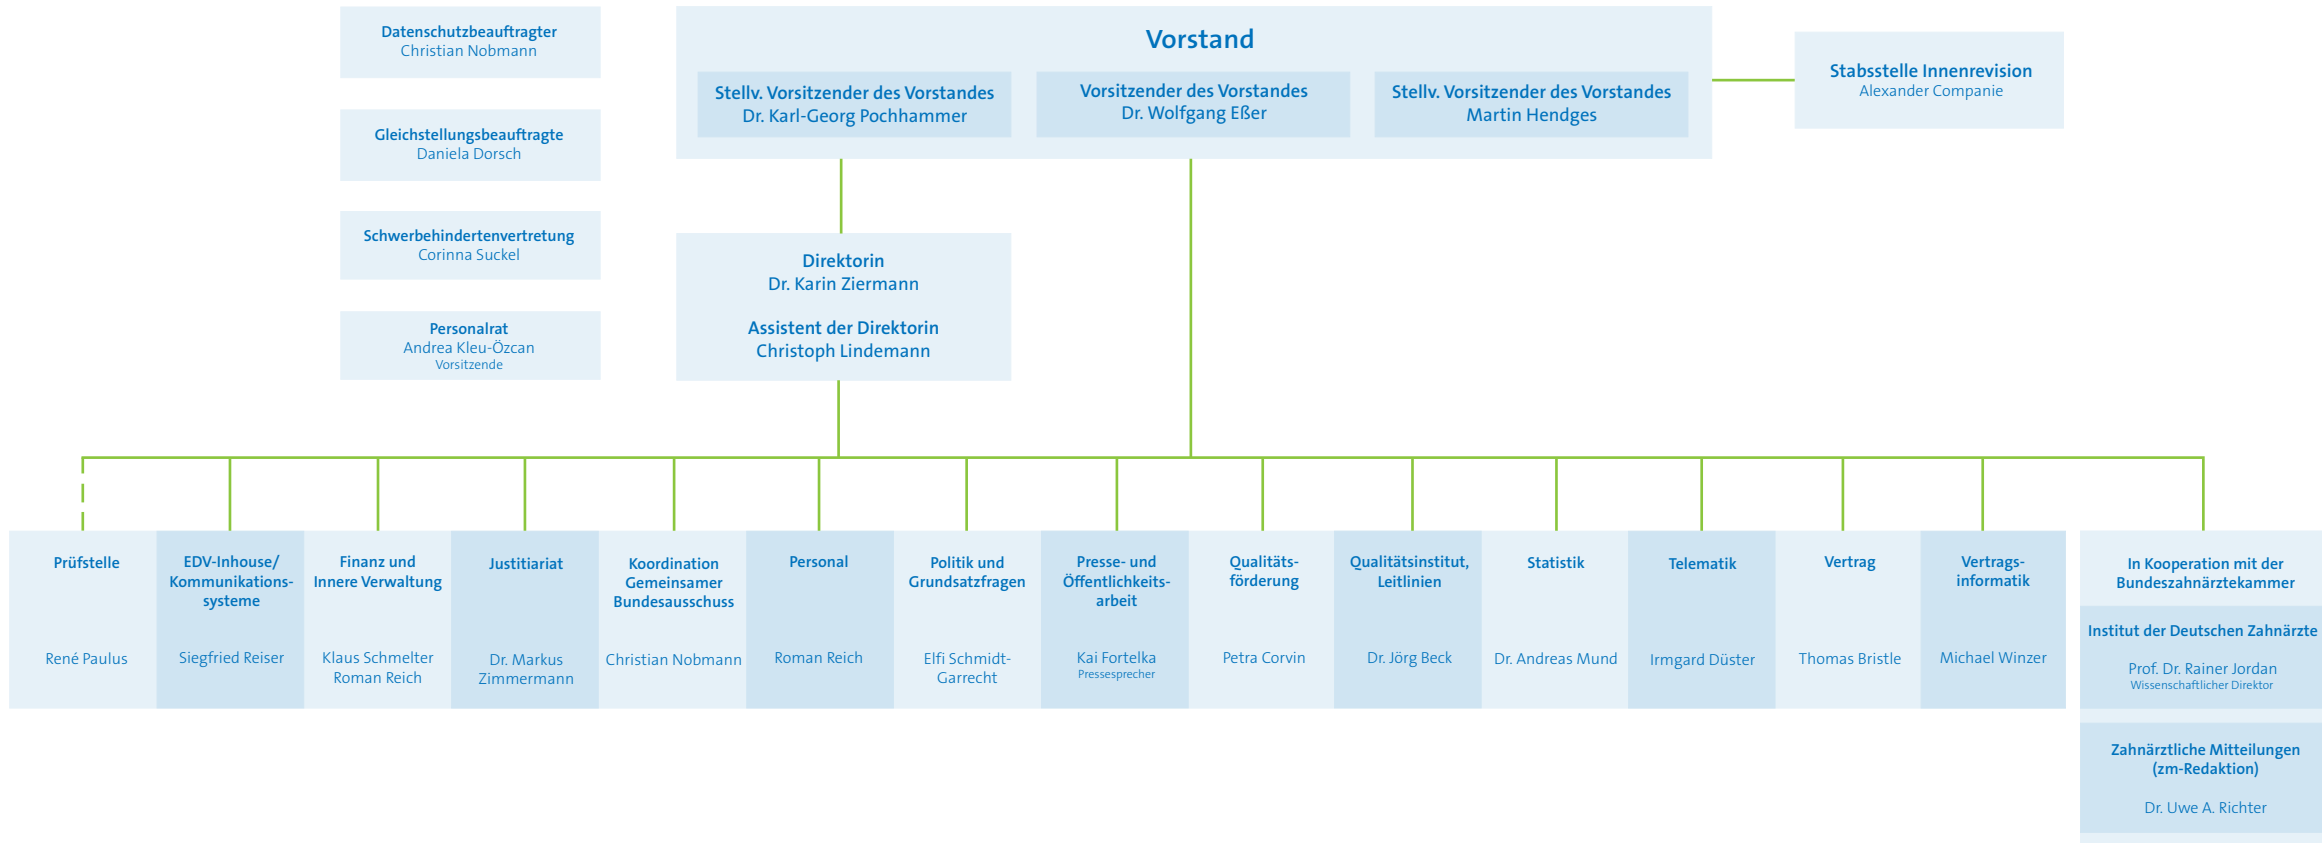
Datenschutzbeauftragter
Christian Nobmann

Gleichstellungsbeauftragte
Daniela Dorsch

Schwerbehindertenvertretung
Corinna Suckel

Personalrat
Andrea Kleu-Özcan
Vorsitzende

Vorstand

Stellv. Vorsitzender des Vorstandes
Dr. Karl-Georg Pochhammer

Vorsitzender des Vorstandes
Dr. Wolfgang Eßer

Stellv. Vorsitzender des Vorstandes
Martin Hendges

Stabsstelle Innenrevision
Alexander Companie

Direktorin
Dr. Karin Ziermann

Assistent der Direktorin
Christoph Lindemann

Prüfstelle
René Paulus

EDV-Inhouse/ Kommunikationssysteme
Siegfried Reiser

Finanz und Innere Verwaltung
Klaus Schmelter
Roman Reich

Justitiariat
Dr. Markus Zimmermann

Koordination Gemeinsamer Bundesausschuss
Christian Nobmann

Personal
Roman Reich

Politik und Grundsatzfragen
Elfi Schmidt-Garrecht

Presse- und Öffentlichkeitsarbeit
Kai Fortelka
Pressesprecher

Qualitätsförderung
Petra Corvin

Qualitätsinstitut, Leitlinien
Dr. Jörg Beck

Statistik
Dr. Andreas Mund

Telematik
Irmgard Düster

Vertrag
Thomas Bristle

Vertragsinformatik
Michael Winzer

In Kooperation mit der Bundeszahnärztekammer

Institut der Deutschen Zahnärzte
Prof. Dr. Rainer Jordan
Wissenschaftlicher Direktor

Zahnärztliche Mitteilungen (zm-Redaktion)
Dr. Uwe A. Richter